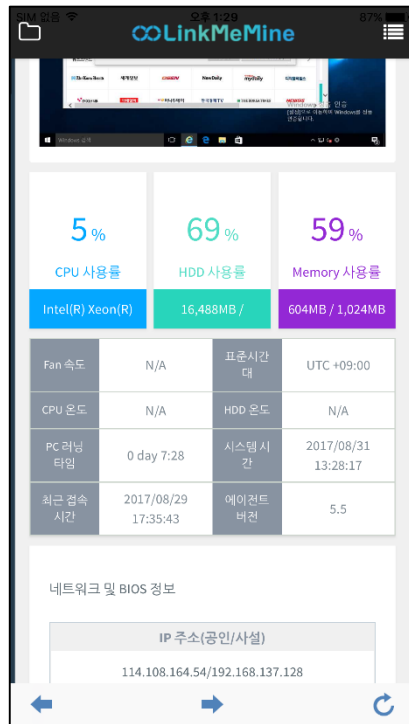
SIM 없음 오후 1:29 87%

LinkMeMine

5 %
CPU 사용률
Intel(R) Xeon(R)

69 %
HDD 사용률
16,488MB /

59 %
Memory 사용률
604MB / 1,024MB

| Fan 속도 | N/A | 표준시간대 | UTC +09:00 |
|---|---|---|---|
| CPU 온도 | N/A | HDD 온도 | N/A |
| PC 러닝 타임 | 0 day 7:28 | 시스템 시간 | 2017/08/31 13:28:17 |
| 최근 접속 시간 | 2017/08/29 17:35:43 | 에이전트 버전 | 5.5 |

네트워크 및 BIOS 정보

| IP 주소(공인/사설) |
|---|
| 114.108.164.54/192.168.137.128 |